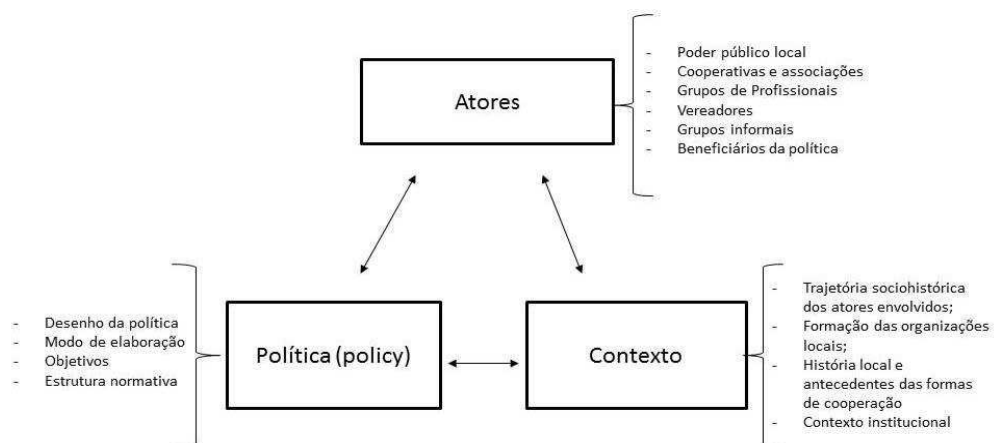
Atores

- Poder público local
- Cooperativas e associações
- Grupos de Profissionais
- Vereadores
- Grupos informais
- Beneficiários da política

- Desenho da política
- Modo de elaboração
- Objetivos
- Estrutura normativa

Política (policy)

Contexto

- Trajetória sociohistórica dos atores envolvidos;
- Formação das organizações locais;
- História local e antecedentes das formas de cooperação
- Contexto institucional